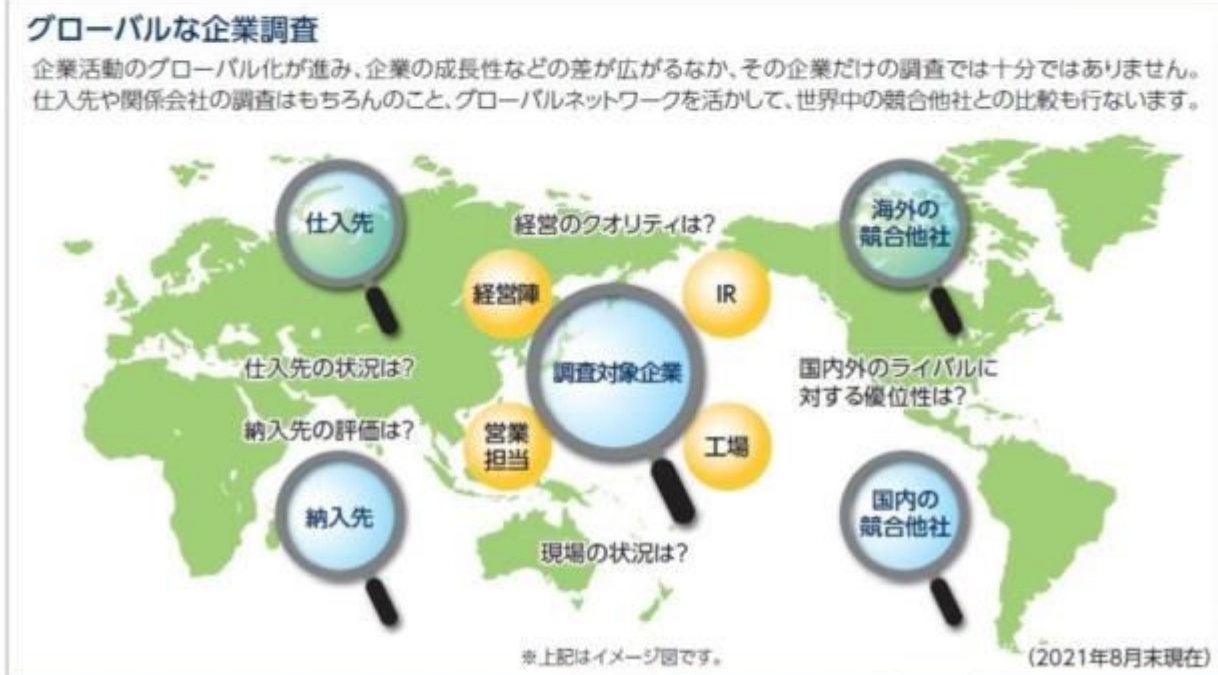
グローバルな企業調査

企業活動のグローバル化が進み、企業の成長性などの差が広がるなか、その企業だけの調査では十分ではありません。仕入先や関係会社の調査はもちろんのこと、グローバルネットワークを活かして、世界中の競合他社との比較も行ないます。

仕入先

経営のクオリティは?

海外の競合他社

経営陣

IR

調査対象企業

仕入先の状況は?

国内外のライバルに対する優位性は?

納入先の評価は?

営業担当

工場

納入先

国内の競合他社

現場の状況は?

※上記はイメージ図です。

(2021年8月末現在)